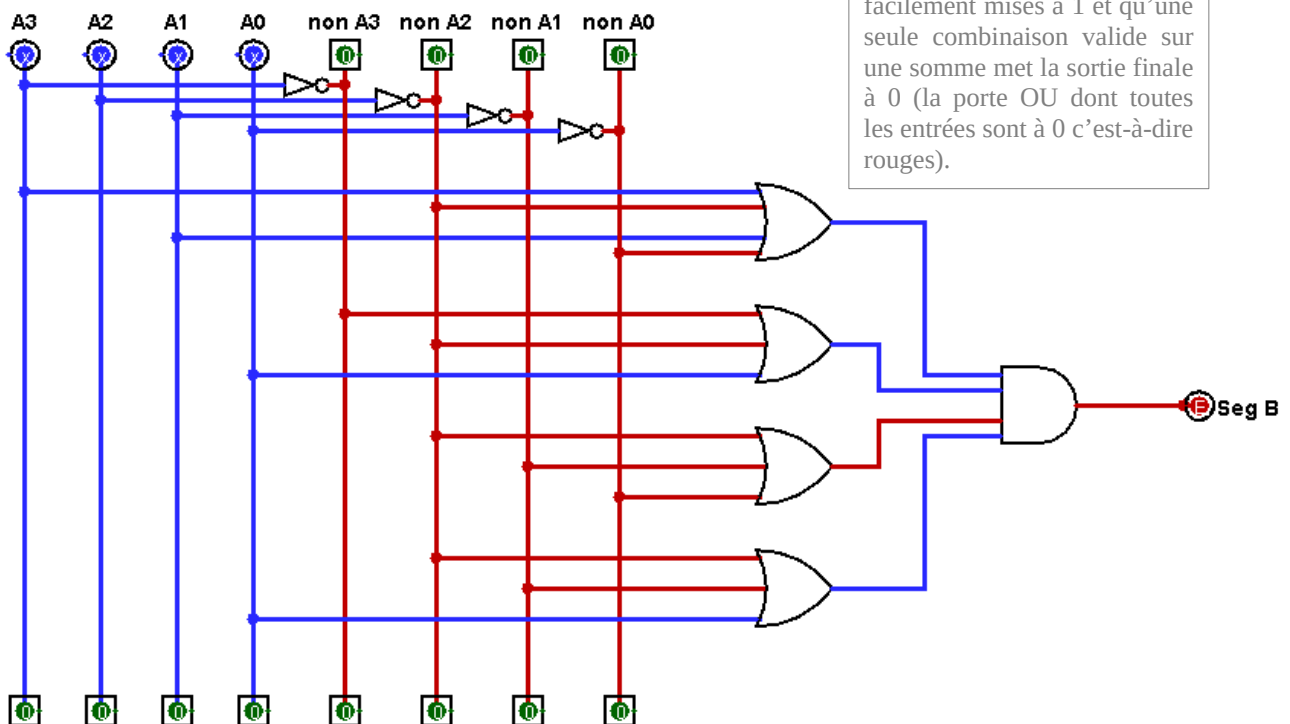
A3 A2 A1 A0 non A3 non A2 non A1 non A0

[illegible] facilement mises à 1 et qu'une seule combinaison valide sur une somme met la sortie finale à 0 (la porte OU dont toutes les entrées sont à 0 c'est-à-dire rouges).

Seg B